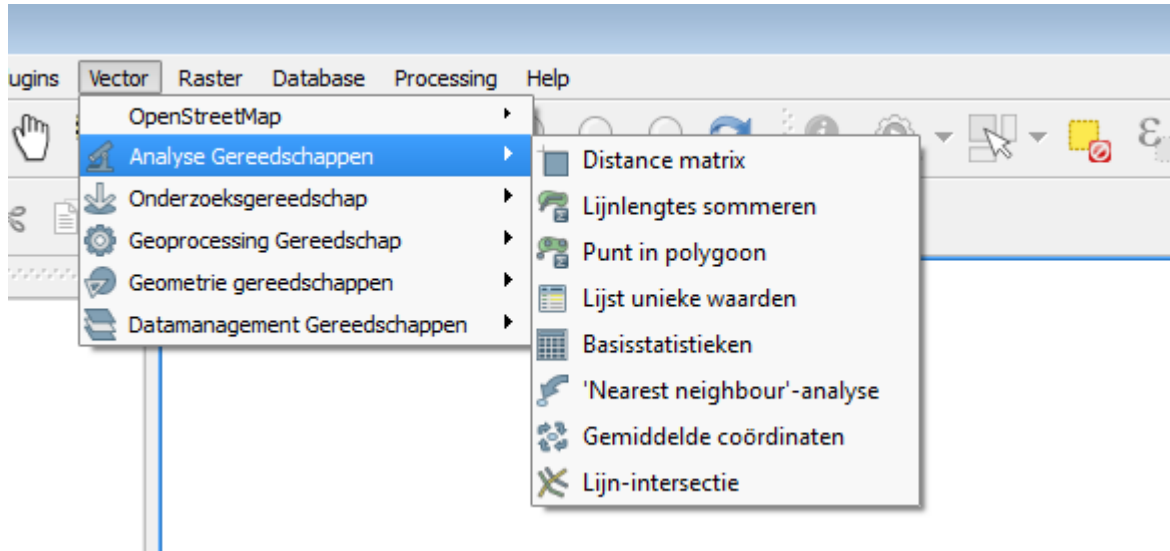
ugins Vector Raster Database Processing Help

OpenStreetMap
Analyse Gereedschappen
Onderzoeksgereedschap
Geoprocessing Gereedschap
Geometrie gereedschappen
Datamanagement Gereedschappen

Distance matrix
Lijnlengtes sommeren
Punt in polygoon
Lijst unieke waarden
Basisstatistieken
'Nearest neighbour'-analyse
Gemiddelde coördinaten
Lijn-intersectie